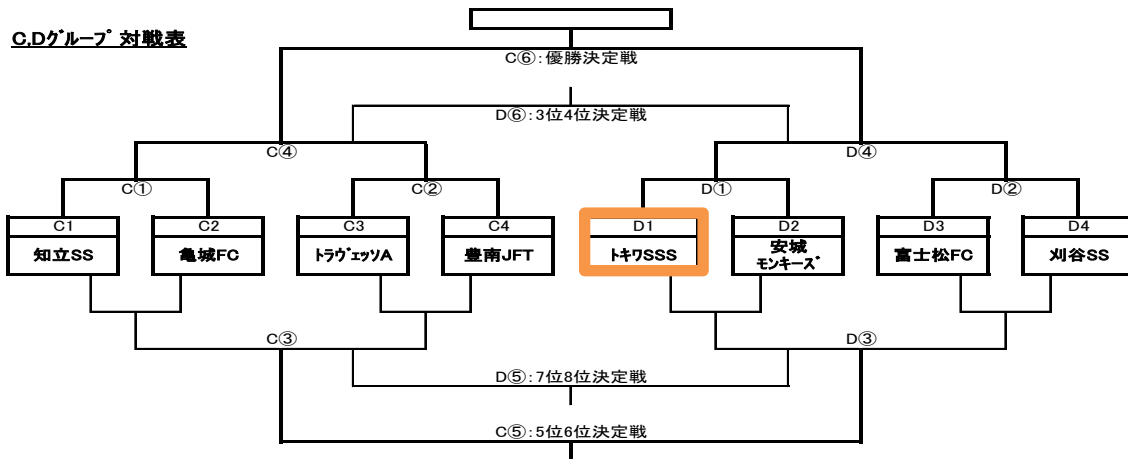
C,Dグループ 対戦表

C⑥:優勝決定戦

D⑥:3位4位決定戦

C④

D④

C①

C②

D①

D②

| C1 | C2 | C3 | C4 | D1 | D2 | D3 | D4 |
|---|---|---|---|---|---|---|---|
| 知立SS | 亀城FC | トラヴェッソA | 豊南JFT | トキワSSS | 安城モンキーズ | 富士松FC | 刈谷SS |

C③

D③

D⑤:7位8位決定戦

C⑤:5位6位決定戦